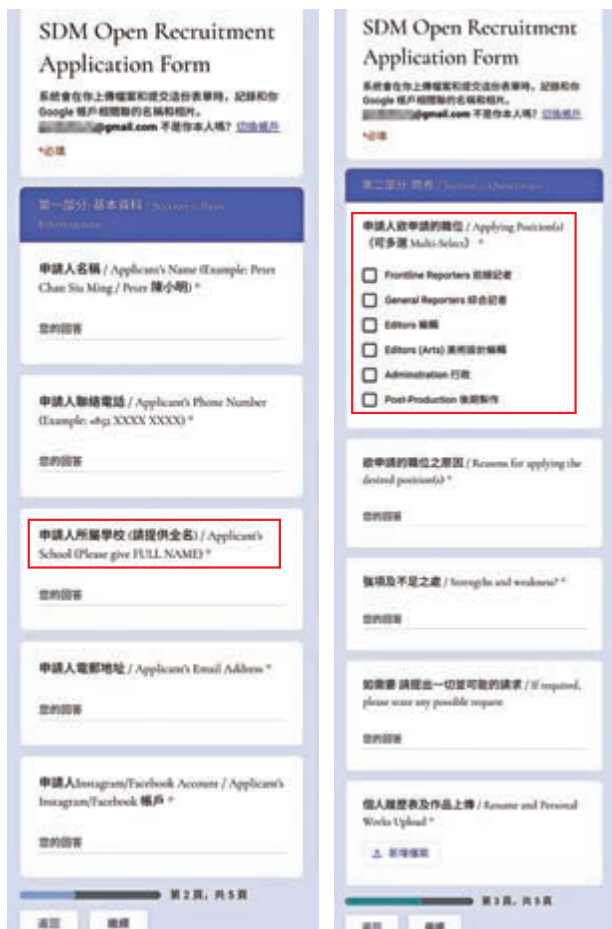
SDM Open Recruitment Application Form

系統會在你上傳檔案和提交這份表單時，記錄和你 Google 帳戶相關聯的名稱和相片。
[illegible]@gmail.com 不是你本人嗎？切換帳戶

*必填

第一部分: 基本資料 / Section 1: Basic Information

申請人名稱 / Applicant's Name (Example: Peter Chan Siu Ming / Peter 陳小明) *

您的回答

申請人聯絡電話 / Applicant's Phone Number (Example: +852 XXXX XXXX) *

您的回答

申請人所屬學校 (請提供全名) / Applicant's School (Please give FULL NAME) *

您的回答

申請人電郵地址 / Applicant's Email Address *

您的回答

申請人Instagram/Facebook Account / Applicant's Instagram/Facebook 帳戶 *

您的回答

第 2 頁，共 5 頁

返回 繼續

SDM Open Recruitment Application Form

系統會在你上傳檔案和提交這份表單時，記錄和你 Google 帳戶相關聯的名稱和相片。
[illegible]@gmail.com 不是你本人嗎？切換帳戶

*必填

第二部分: 問卷 / Section 2: Questions

申請人欲申請的職位 / Applying Position(s) (可多選 Multi-Select) *

Frontline Reporters 前線記者

General Reporters 綜合記者

Editors 編輯

Editors (Arts) 美術設計編輯

Administration 行政

Post-Production 後期製作

欲申請的職位之原因 / Reasons for applying the desired position(s) *

您的回答

強項及不足之處 / Strengths and weakness? *

您的回答

如需要 請提出一切並可能的請求 / If required, please state any possible request

您的回答

個人履歷表及作品上傳 / Resume and Personal Works Upload *

新增檔案

第 3 頁，共 5 頁

返回 繼續